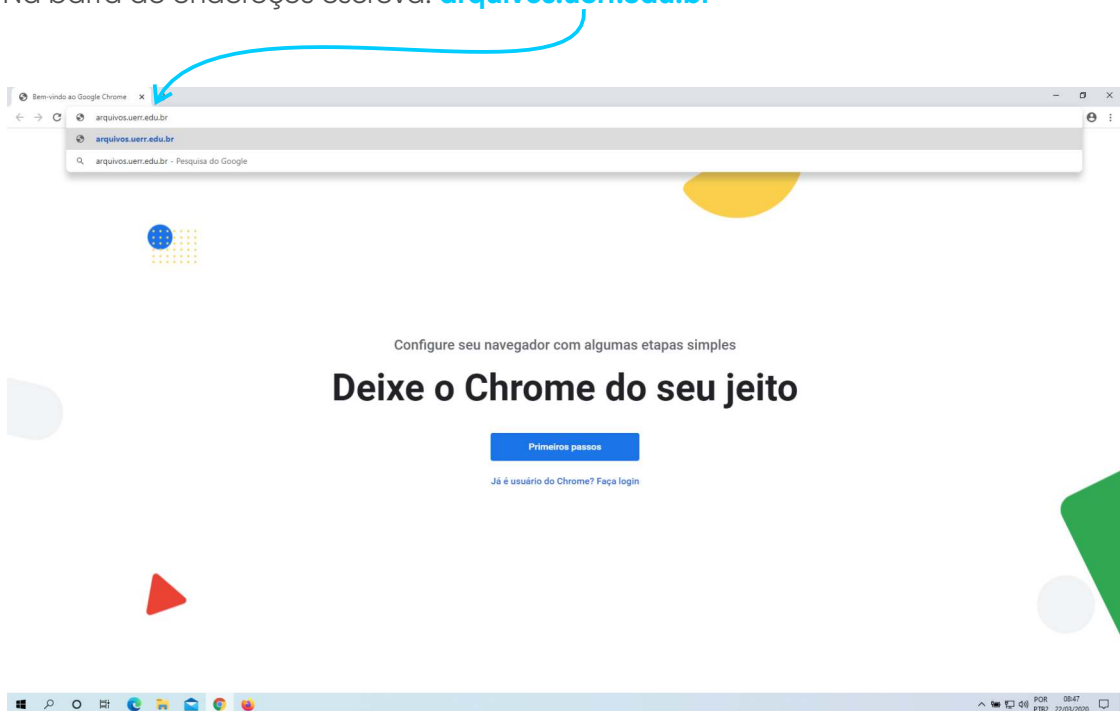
Na barra de endereços escreva: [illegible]

Bem-vindo ao Google Chrome ×

arquivos.uerr.edu.br

arquivos.uerr.edu.br

arquivos.uerr.edu.br - Pesquisa do Google

Configure seu navegador com algumas etapas simples

Deixe o Chrome do seu jeito

Primeiros passos

Já é usuário do Chrome? Faça login

POR PTB2 08:47 22/03/2020